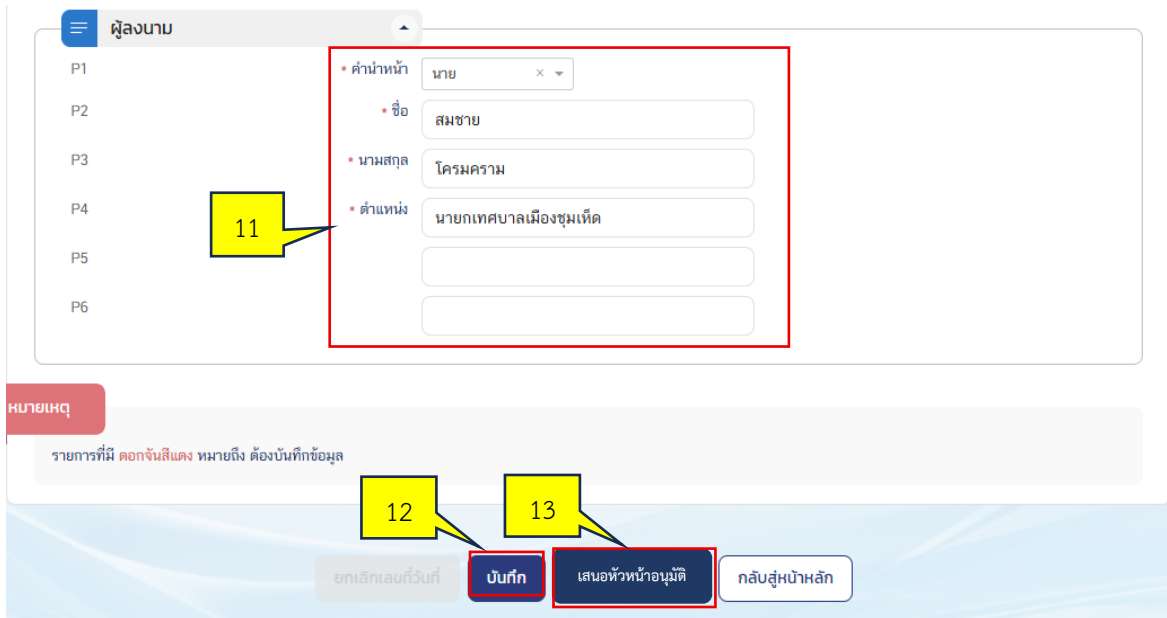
ผู้ลงนาม

P1
P2
P3
P4
P5
P6

* คำนำหน้า นาย
* ชื่อ สมชาย
* นามสกุล โครมคราม
* ตำแหน่ง นายกเทศบาลเมืองชุมเห็ด

11

หมายเหตุ

รายการที่มี ดอกจันสีแดง หมายถึง ต้องบันทึกข้อมูล

12

13

ยกเลิกเลขที่วันที่

บันทึก

เสนอหัวหน้าอนุมัติ

กลับสู่หน้าหลัก